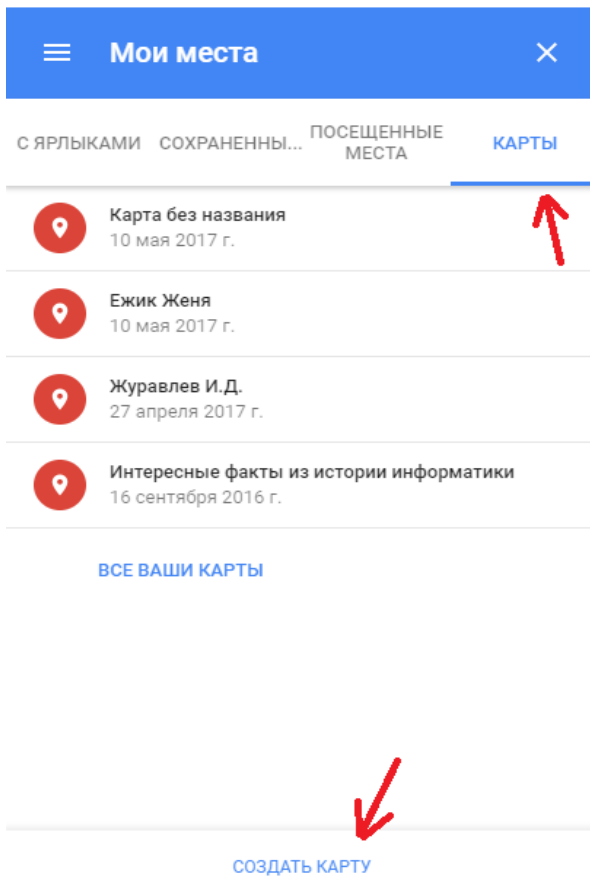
Мои места

С ЯРЛЫКАМИ
СОХРАНЕННЫ...
ПОСЕЩЕННЫЕ МЕСТА
КАРТЫ

Карта без названия
10 мая 2017 г.

Ежик Женя
10 мая 2017 г.

Журавлев И.Д.
27 апреля 2017 г.

Интересные факты из истории информатики
16 сентября 2016 г.

ВСЕ ВАШИ КАРТЫ

СОЗДАТЬ КАРТУ